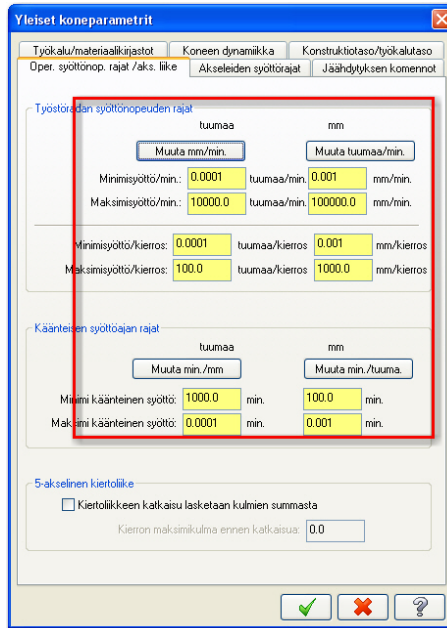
Yleiset koneparametrit

Työkalu/materiaalikirjastot | Koneen dynamiikka | Konstruktiotaso/työkalutaso
Oper. syöttönop. rajat /aks. liike | Akseleiden syöttörajat | Jäähdytyksen komennot

Työstöradan syöttönopeuden rajat

tuumaa

mm

Muuta mm/min.

Muuta tuumaa/min.

Minimisyöttö/min.: 0.0001 tuumaa/min. 0.001 mm/min.

Maksimisyöttö/min.: 10000.0 tuumaa/min. 100000.0 mm/min.

Minimisyöttö/kierros: 0.0001 tuumaa/kierros 0.001 mm/kierros

Maksimisyöttö/kierros: 100.0 tuumaa/kierros 1000.0 mm/kierros

Käänteisen syöttöajan rajat

tuumaa

mm

Muuta min./mm

Muuta min./tuuma.

Minimi käänteinen syöttö: 1000.0 min. 100.0 min.

Maksimi käänteinen syöttö: 0.0001 min. 0.001 min.

5-akselinen kiertoliike

Kiertoliikkeen katkaisu lasketaan kulmien summasta

Kierron maksimikulma ennen katkaisua: 0.0

?